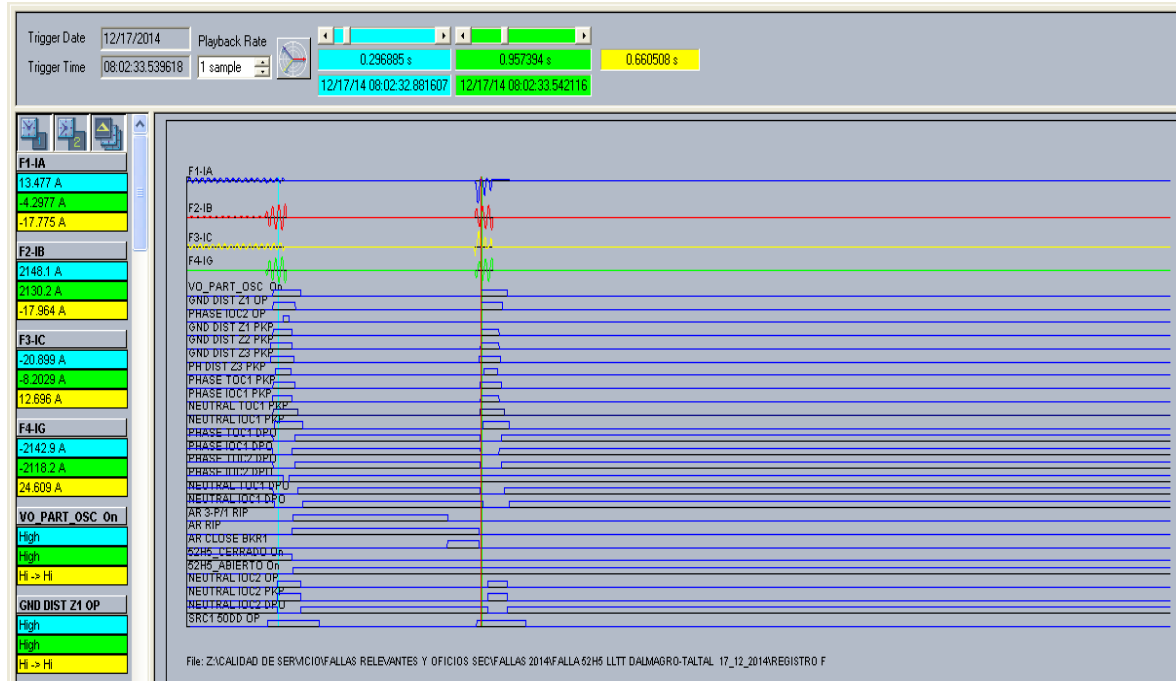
Trigger Date 12/17/2014
Trigger Time 08:02:33.539618
Playback Rate
1 sample

0.296885 s
0.957394 s
0.660508 s
12/17/14 08:02:32.881607
12/17/14 08:02:33.542116

F1-IA
13.477 A
-4.2977 A
-17.775 A

F2-IB
2148.1 A
2130.2 A
-17.964 A

F3-IC
-20.899 A
-8.2029 A
12.696 A

F4-IG
-2142.9 A
-2118.2 A
24.609 A

VO_PART_OSC On
High
High
Hi -> Hi

GND DIST Z1 OP
High
High
Hi -> Hi

F1-IA
F2-IB
F3-IC
F4-IG
VO_PART_OSC On
GND DIST Z1 OP
PHASE IOC2 OP
GND DIST Z1 PKP
GND DIST Z2 PKP
GND DIST Z3 PKP
PH DIST Z3 PKP
PHASE TOC1 PKP
PHASE IOC1 PKP
NEUTRAL TOC1 PKP
NEUTRAL IOC1 PKP
PHASE TOC1 DPO
PHASE IOC1 DPO
PHASE TOC2 DPO
PHASE IOC2 DPO
NEUTRAL TOC1 DPO
NEUTRAL IOC1 DPO
AR 3-P/1 RIP
AR RIP
AR CLOSE BKR1
52H5_CERRADO On
52H5_ABIERTO On
NEUTRAL IOC2 OP
NEUTRAL IOC2 PKP
NEUTRAL IOC2 DPO
SRC1 50DD OP

File: Z:\CALIDAD DE SERVICIO\FALLAS RELEVANTES Y OFICIOS SEC\FALLAS 2014\FALLA 52H5 LLTT DALMAGRO-TALTAL 17_12_2014\REGISTRO F